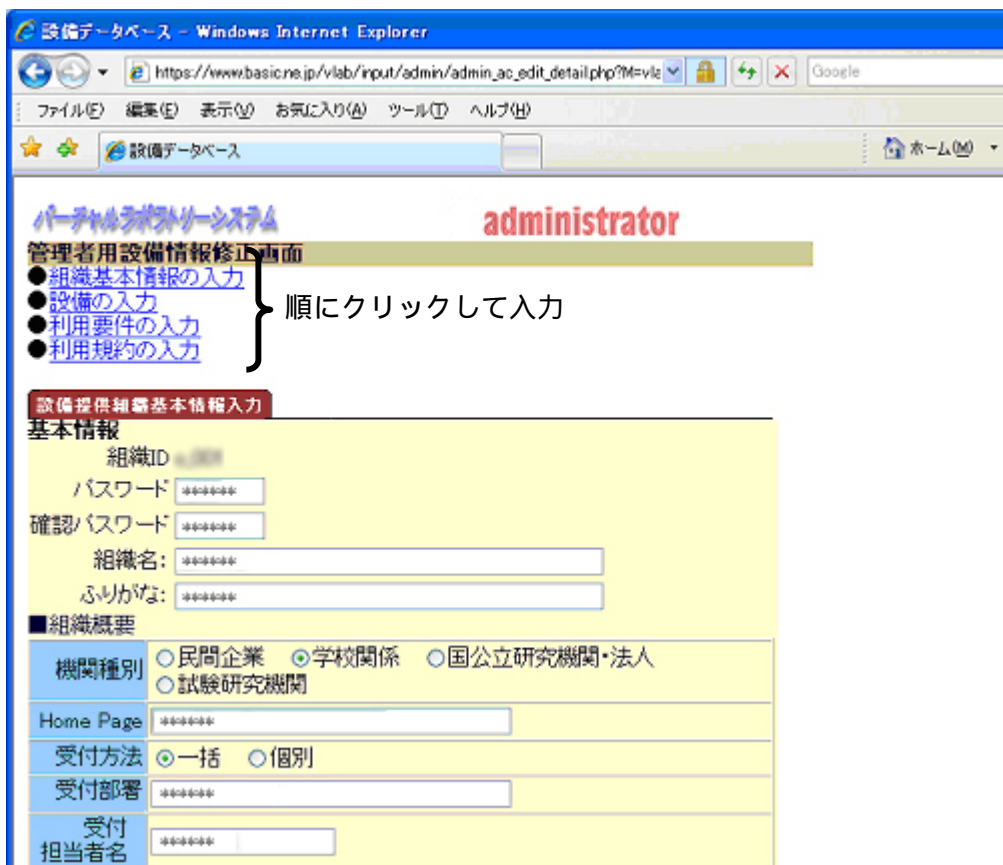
設備データベース - Windows Internet Explorer

https://www.basic.ne.jp/vlab/input/admin/admin_ac_edit_detail.php?M=vla

Google

ファイル(F) 編集(E) 表示(V) お気に入り(A) ツール(T) ヘルプ(H)

設備データベース

ホーム(M)

バーチャルラボラトリーシステム

administrator

管理者用設備情報修正画面

●組織基本情報の入力
●設備の入力
●利用要件の入力
●利用規約の入力

順にクリックして入力

設備提供組織基本情報入力

基本情報

組織ID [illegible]

パスワード ******

確認パスワード ******

組織名: ******

ふりがな: ******

■組織概要

| 機関種別 | ○民間企業 ⊙学校関係 ○国公立研究機関・法人 ○試験研究機関 |
|---|---|
| Home Page | ****** |
| 受付方法 | ⊙一括 ○個別 |
| 受付部署 | ****** |
| 受付担当者名 | ****** |